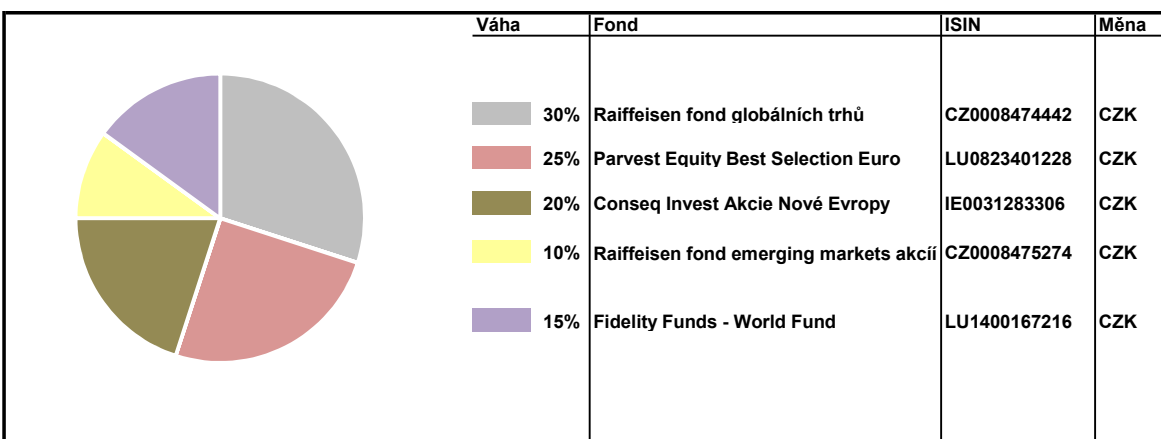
| Váha | Fond | ISIN | Měna |
|---|---|---|---|
| 30% | Raiffeisen fond globálních trhů | CZ0008474442 | CZK |
| 25% | Parvest Equity Best Selection Euro | LU0823401228 | CZK |
| 20% | Conseq Invest Akcie Nové Evropy | IE0031283306 | CZK |
| 10% | Raiffeisen fond emerging markets akcií | CZ0008475274 | CZK |
| 15% | Fidelity Funds - World Fund | LU1400167216 | CZK |